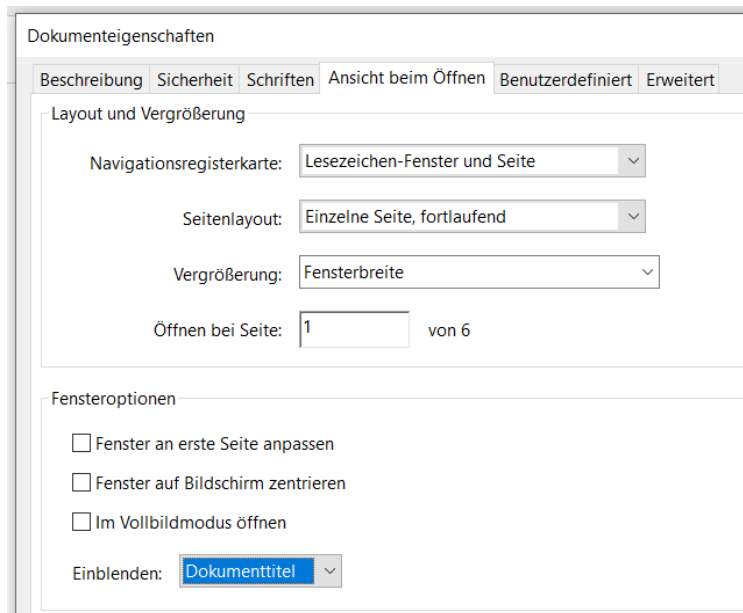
Dokumenteigenschaften

Beschreibung | Sicherheit | Schriften | Ansicht beim Öffnen | Benutzerdefiniert | Erweitert

Layout und Vergrößerung

Navigationsregisterkarte: Lesezeichen-Fenster und Seite

Seitenlayout: Einzelne Seite, fortlaufend

Vergrößerung: Fensterbreite

Öffnen bei Seite: 1 von 6

Fensteroptionen

Fenster an erste Seite anpassen

Fenster auf Bildschirm zentrieren

Im Vollbildmodus öffnen

Einblenden: Dokumenttitel